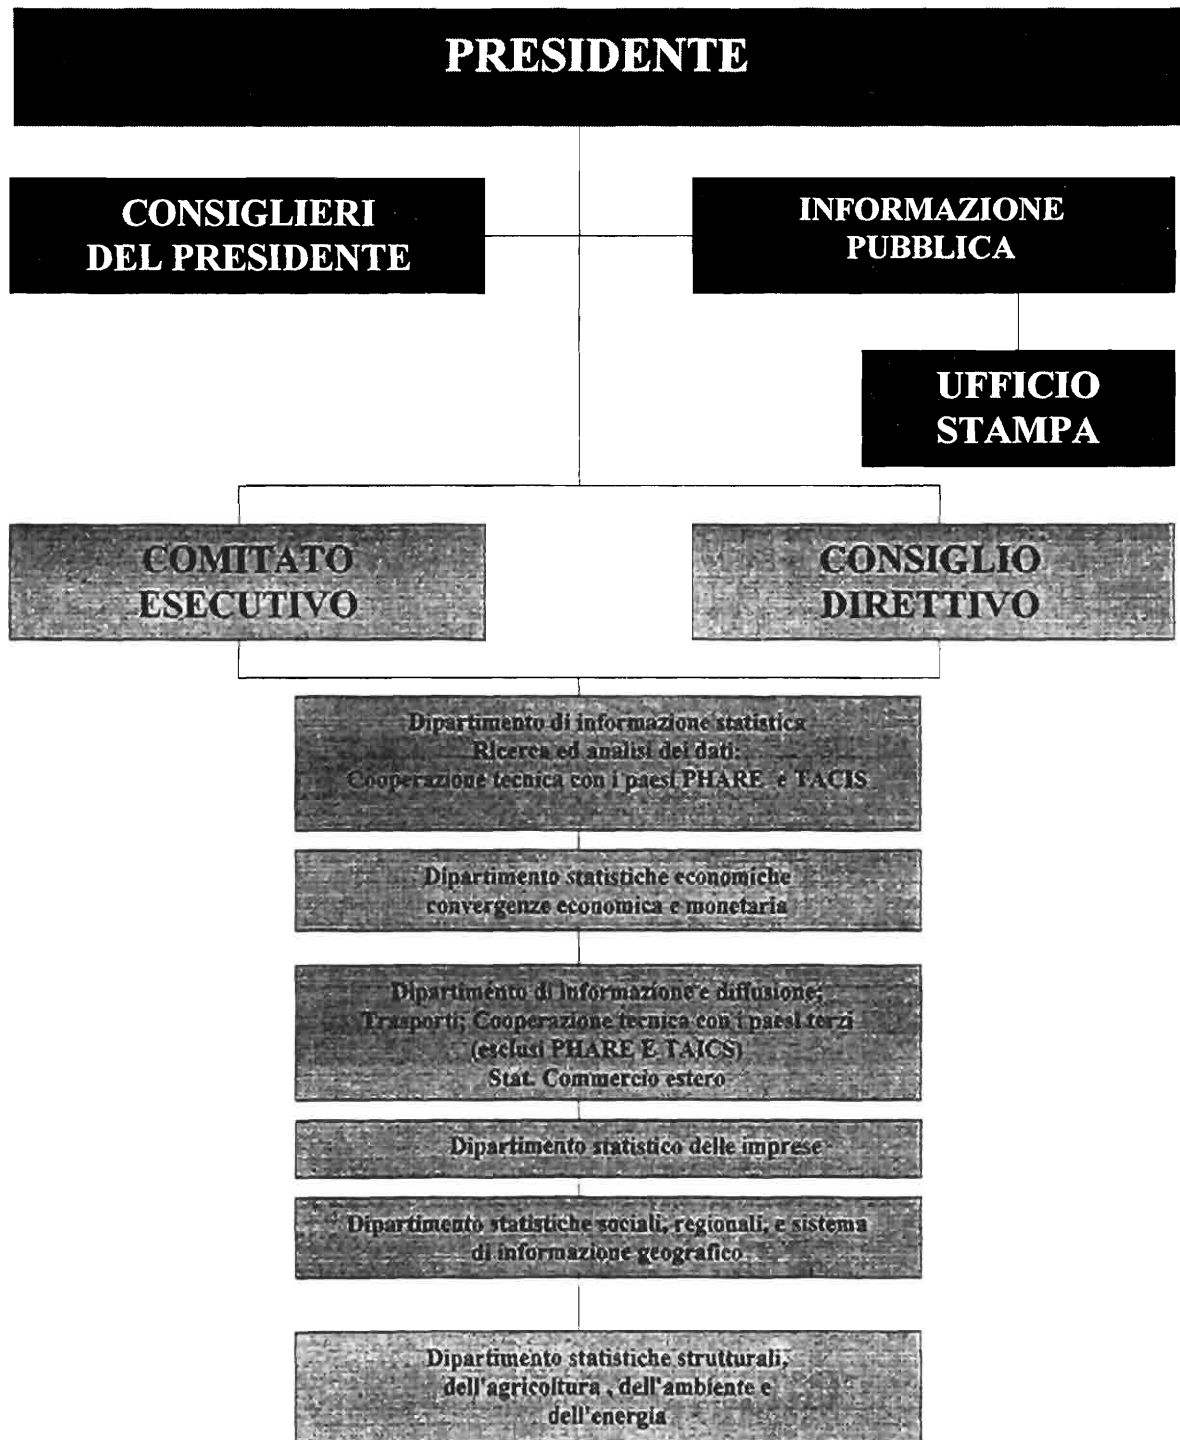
PRESIDENTE

CONSIGLIERI DEL PRESIDENTE

INFORMAZIONE PUBBLICA

UFFICIO STAMPA

COMITATO ESECUTIVO

CONSIGLIO DIRETTIVO

Dipartimento di informazione statistica
Ricerca ed analisi dei dati:
Cooperazione tecnica con i paesi PHARE e TACIS

Dipartimento statistiche economiche convergenze economica e monetaria

Dipartimento di informazione e diffusione;
Trasporti; Cooperazione tecnica con i paesi terzi (esclusi PHARE E TAICS)
Stat. Commercio estero

Dipartimento statistico delle imprese

Dipartimento statistiche sociali, regionali, e sistema di informazione geografico

Dipartimento statistiche strutturali, dell'agricoltura , dell'ambiente e dell'energia